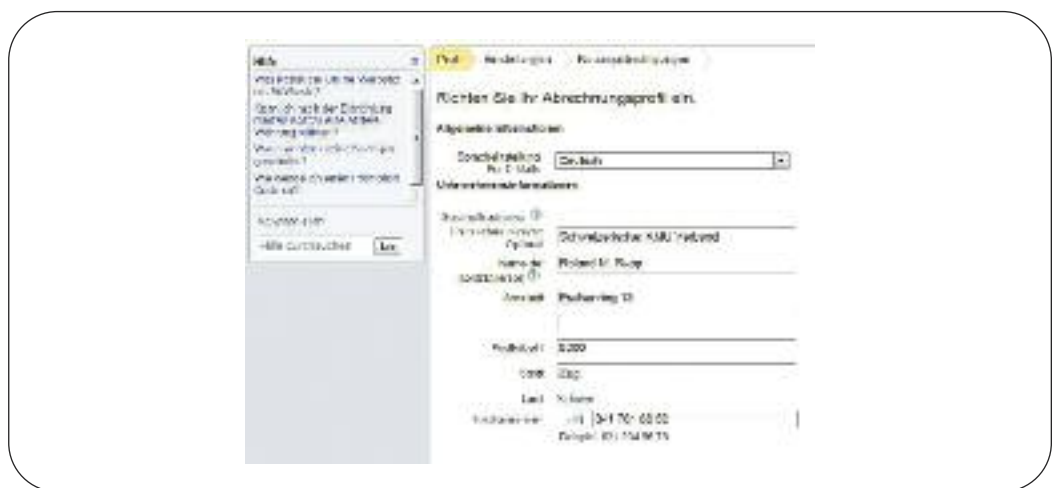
Hilfe

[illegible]

Anzeigen auch

Hilfe durchsuchen Los

Profil Einstellungen Bevorzugte Zahlungen

Richten Sie Ihr Abrechnungsprofil ein.

Allgemeine Informationen

Sprachauswahl für E-Mails Deutsch

Unternehmensinformationen

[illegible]

Unternehmensname (optional) Schweizerischer KMU Verband

Name der Kontaktperson Roland M. Rupp

Adresse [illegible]

Postleitzahl 8000

Stadt Zug

Land Schweiz

Telefonnummer +41 041 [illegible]

Beispiel: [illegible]